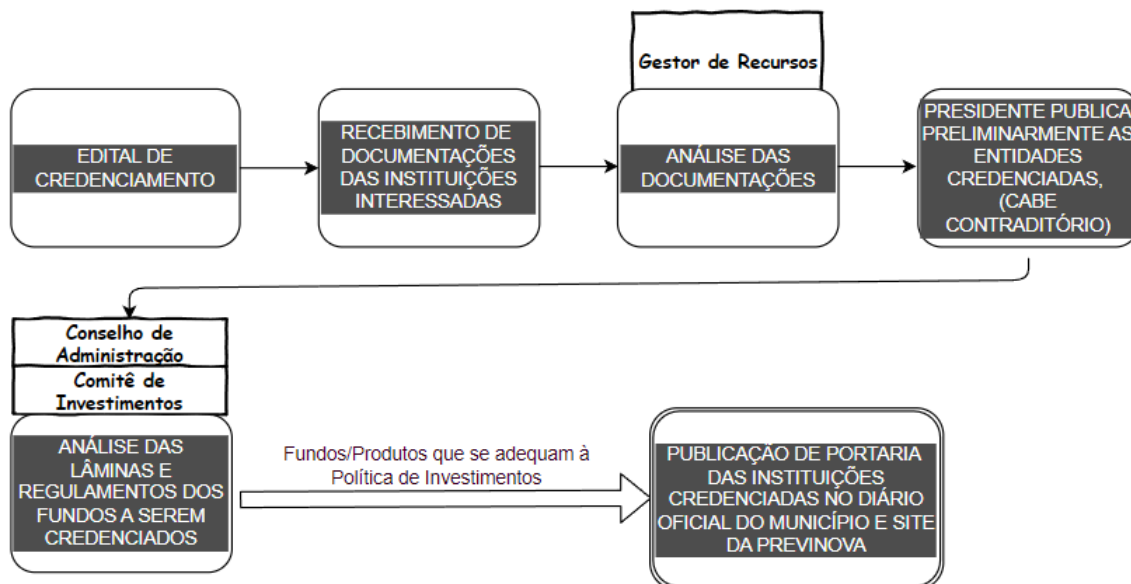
EDITAL DE CREDENCIAMENTO

RECEBIMENTO DE DOCUMENTAÇÕES DAS INSTITUIÇÕES INTERESSADAS

Gestor de Recursos

ANÁLISE DAS DOCUMENTAÇÕES

PRESIDENTE PUBLICA PRELIMINARMENTE AS ENTIDADES CREDENCIADAS, (CABE CONTRADITÓRIO)

Conselho de Administração

Comitê de Investimentos

ANÁLISE DAS LÂMINAS E REGULAMENTOS DOS FUNDOS A SEREM CREDENCIADOS

Fundos/Produtos que se adequam à Política de Investimentos

PUBLICAÇÃO DE PORTARIA DAS INSTITUIÇÕES CREDENCIADAS NO DIÁRIO OFICIAL DO MUNICÍPIO E SITE DA PREVINOVA